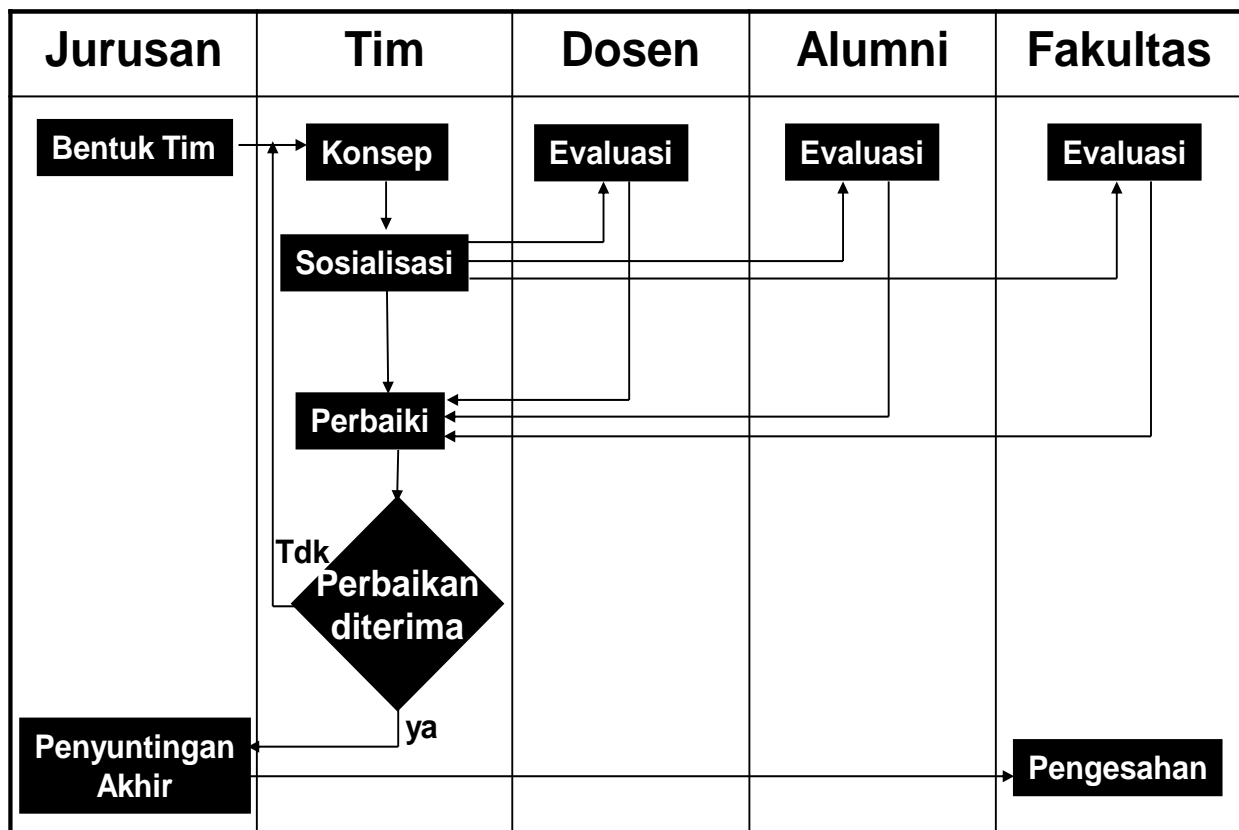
| Jurusan | Tim | Dosen | Alumni | Fakultas |
|---|---|---|---|---|

Bentuk Tim

Konsep

Evaluasi

Evaluasi

Evaluasi

Sosialisasi

Perbaiki

Tdk

Perbaikan diterima

ya

Penyuntingan Akhir

Pengesahan